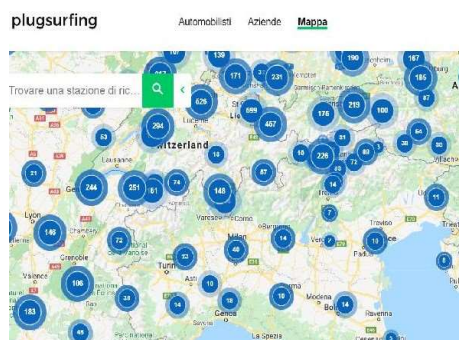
plugsurfing

Automobilisti Aziende Mappa

Trovare una stazione di ric...

139 171 231 190 167 185 87 267 629 699 457 176 219 100 53 294 64 31 82 10 18 226 73 80 21 244 251 61 74 148 14 7 11 145 72 14 76 10 33 49 106 10 26 14 18 18 14 183 45

Lucerne Switzerland Lausanne Lyon Grenoble Varese Turin Asti Genoa Modena Bol Treviso Ravenna La Spezia Savona